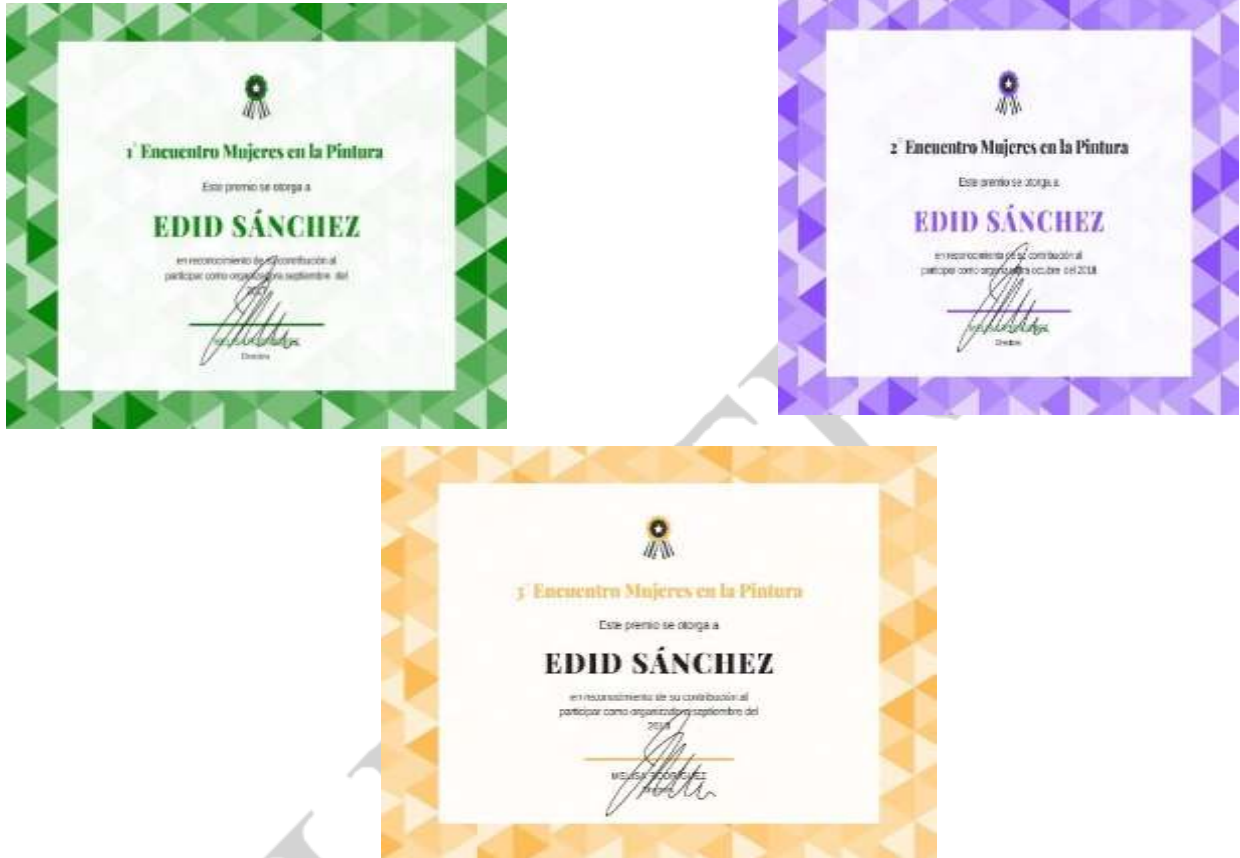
1° Encuentro Mujeres en la Pintura

Este premio se otorga a

EDID SÁNCHEZ

en reconocimiento de su contribución al participar como organizadora septiembre del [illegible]

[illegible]

Directora

2° Encuentro Mujeres en la Pintura

Este premio se otorga a

EDID SÁNCHEZ

en reconocimiento de su contribución al participar como organizadora octubre del 2018

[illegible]

Directora

3° Encuentro Mujeres en la Pintura

Este premio se otorga a

EDID SÁNCHEZ

en reconocimiento de su contribución al participar como organizadora septiembre del 2019

MELISA RODRÍGUEZ

Directora